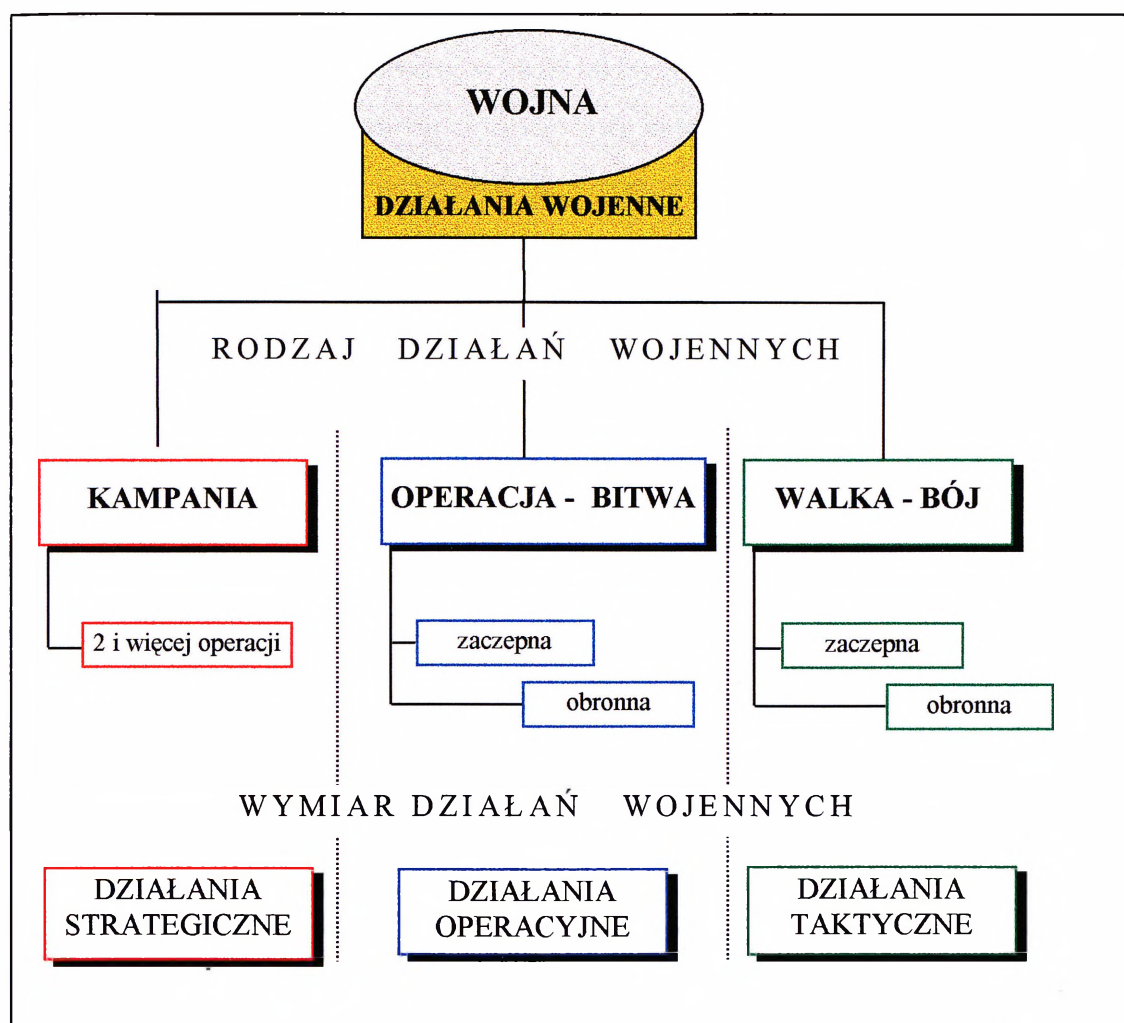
WOJNA

DZIAŁANIA WOJENNE

RODZAJ DZIAŁAŃ WOJENNYCH

KAMPANIA

2 i więcej operacji

OPERACJA - BITWA

zaczepna

obronna

WALKA - BÓJ

zaczepna

obronna

WYMIAR DZIAŁAŃ WOJENNYCH

DZIAŁANIA STRATEGICZNE

DZIAŁANIA OPERACYJNE

DZIAŁANIA TAKTYCZNE